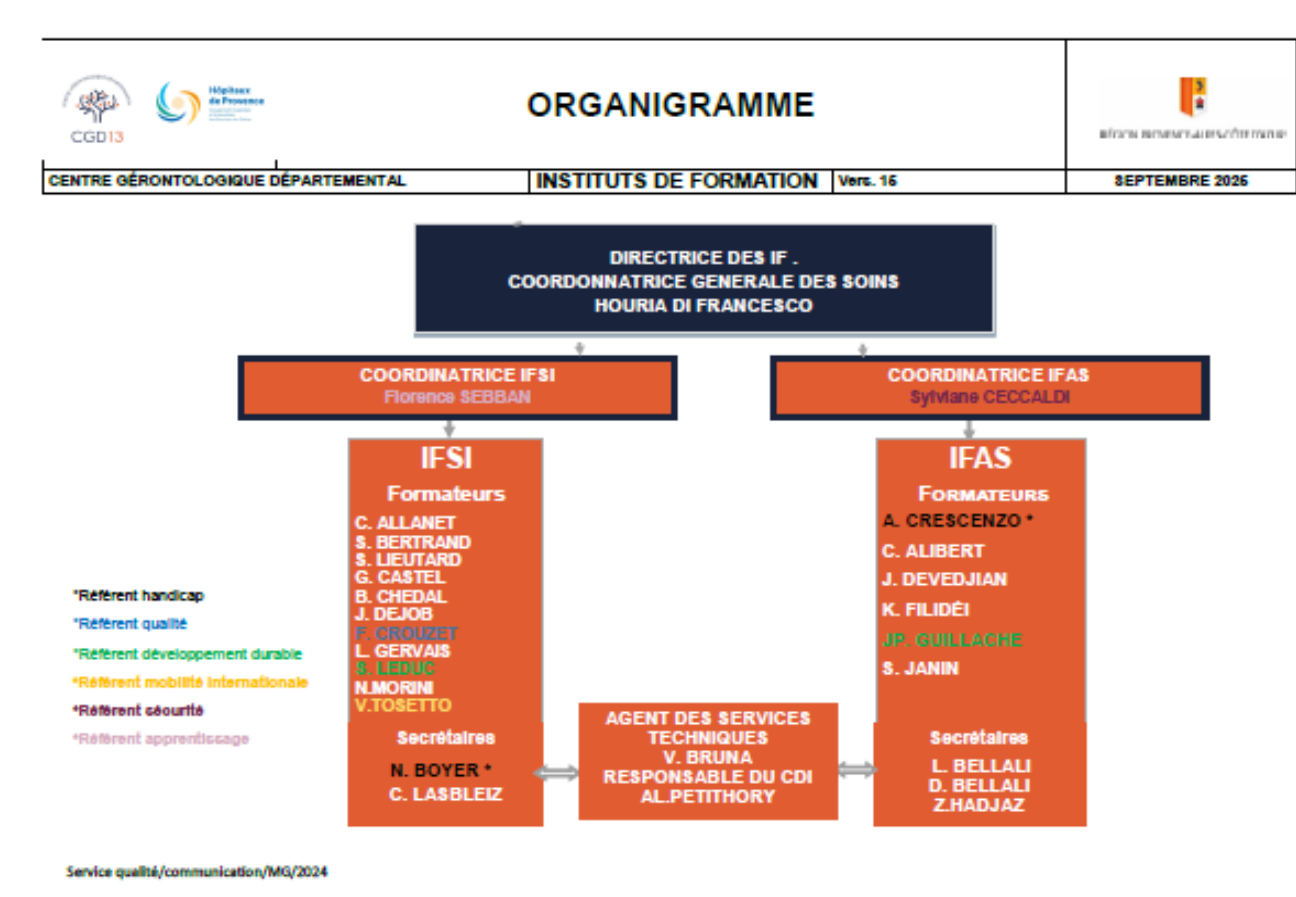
CGD13

Hôpitaux de Provence

ORGANIGRAMME

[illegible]

CENTRE GÉRONTOLOGIQUE DÉPARTEMENTAL

INSTITUTS DE FORMATION

Vers. 16

SEPTEMBRE 2025

DIRECTRICE DES IF .
COORDONNATRICE GENERALE DES SOINS
HOURIA DI FRANCESCO

COORDINATRICE IFSI
Florence SEBBAN

COORDINATRICE IFAS
Sylviane CECCALDI

IFSI

Formateurs

C. ALLANET
S. BERTRAND
S. LIEUTARD
G. CASTEL
B. CHEDAL
J. DEJOB
F. CROUZET
L. GERVAIS
S. LEDUC
N.MORINI
V.TOSETTO

Secrétaires

N. BOYER *
C. LASBLEIZ

IFAS

Formateurs

A. CRESCENZO *
C. ALIBERT
J. DEVEDJIAN
K. FILIDÉI
JP. GUILLACHE
S. JANIN

Secrétaires

L. BELLALI
D. BELLALI
Z.HADJAZ

AGENT DES SERVICES TECHNIQUES
V. BRUNA
RESPONSABLE DU CDI
AL.PETITHORY

*Référent handicap
*Référent qualité
*Référent développement durable
*Référent mobilité internationale
*Référent sécurité
*Référent apprentissage

Service qualité/communication/MG/2024